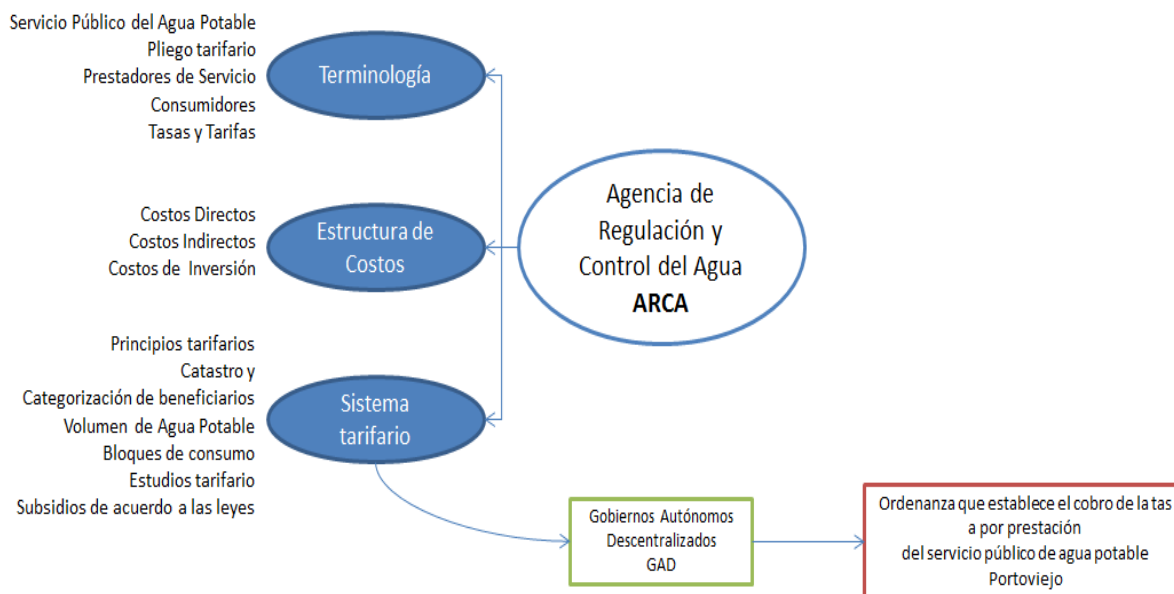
Agencia de Regulación y Control del Agua
ARCA

Terminología

Servicio Público del Agua Potable
Pliego tarifario
Prestadores de Servicio
Consumidores
Tasas y Tarifas

Estructura de Costos

Costos Directos
Costos Indirectos
Costos de Inversión

Sistema tarifario

Principios tarifarios
Catastro y
Categorización de beneficiarios
Volumen de Agua Potable
Bloques de consumo
Estudios tarifario
Subsidios de acuerdo a las leyes

Gobiernos Autónomos Descentralizados GAD

Ordenanza que establece el cobro de la tas a por prestación del servicio público de agua potable Portoviejo